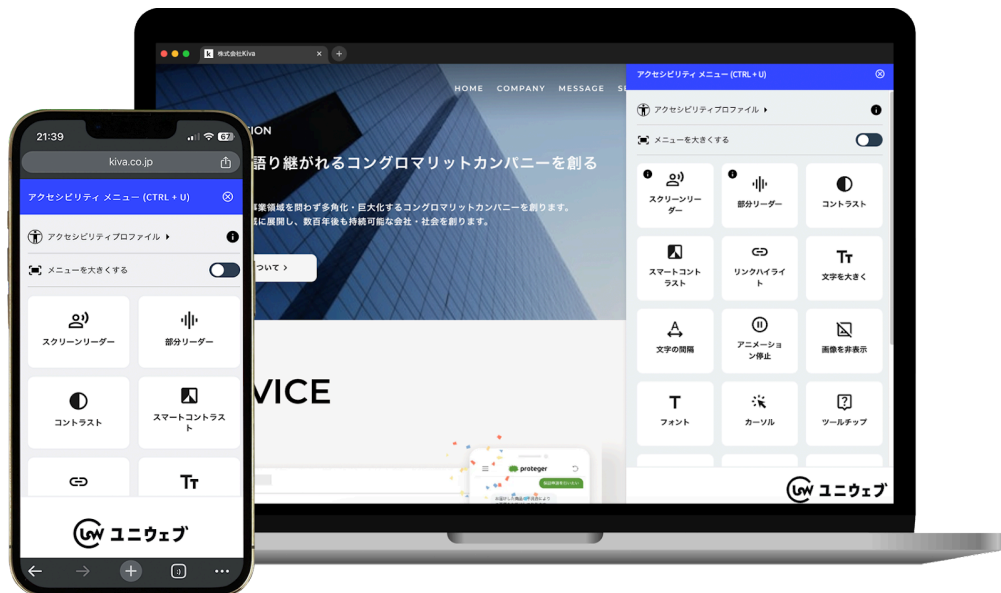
株式会社Kiva

HOME COMPANY MESSAGE S

ION

語り継がれるコングロマリットカンパニーを創る

事業領域を問わず多角化・巨大化するコングロマリットカンパニーを創ります。
に展開し、数百年後も持続可能な会社・社会を創ります。

ついて >

VICE

proteger

アクセシビリティ メニュー (CTRL + U)

アクセシビリティプロファイル ▸

メニューを大きくする

スクリーンリーダー

部分リーダー

コントラスト

スマートコントラスト

リンクハイライト

文字を大きく

文字の間隔

アニメーション停止

画像を非表示

フォント

カーソル

ツールチップ

ユニウェブ

21:39

kiva.co.jp

アクセシビリティ メニュー (CTRL + U)

アクセシビリティプロファイル ▸

メニューを大きくする

スクリーンリーダー

部分リーダー

コントラスト

スマートコントラスト

ユニウェブ